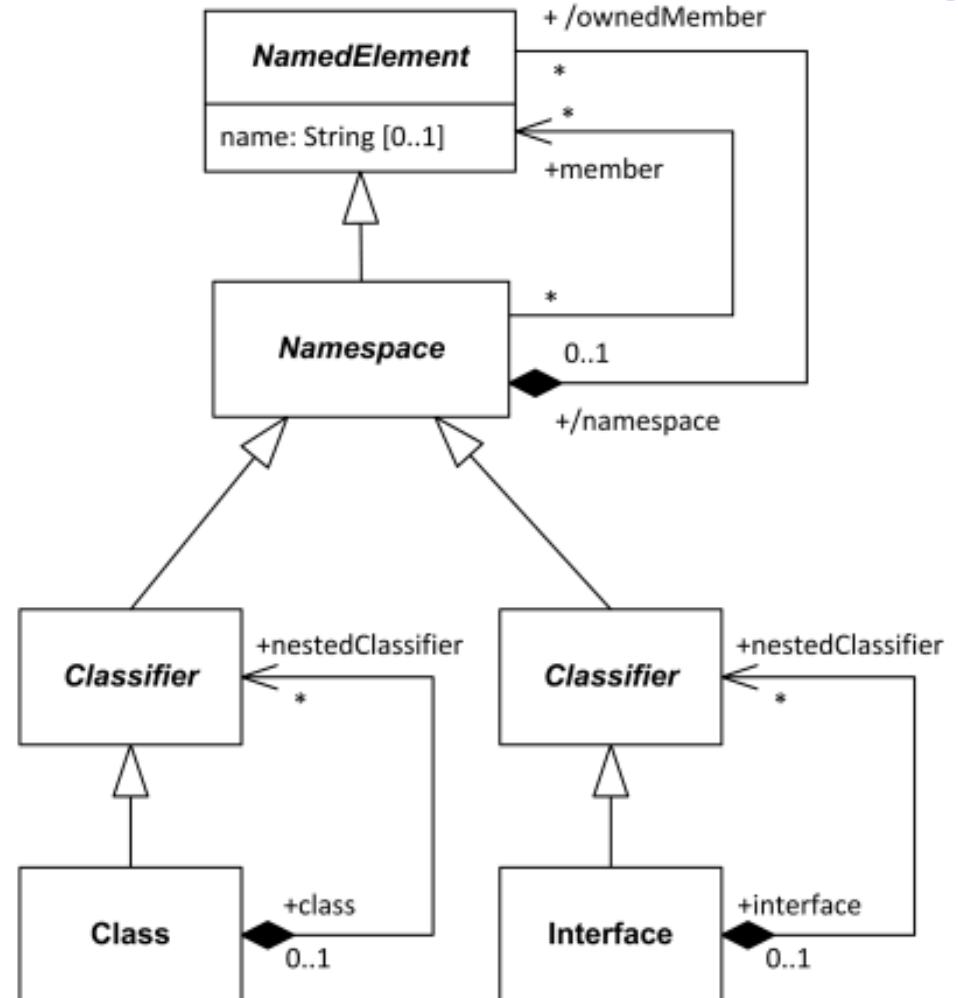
NamedElement

name: String [0..1]

+ /ownedMember

*

*

+member

Namespace

*

0..1

+/namespace

Classifier

+nestedClassifier

*

Classifier

+nestedClassifier

*

Class

+class

0..1

Interface

+interface

0..1